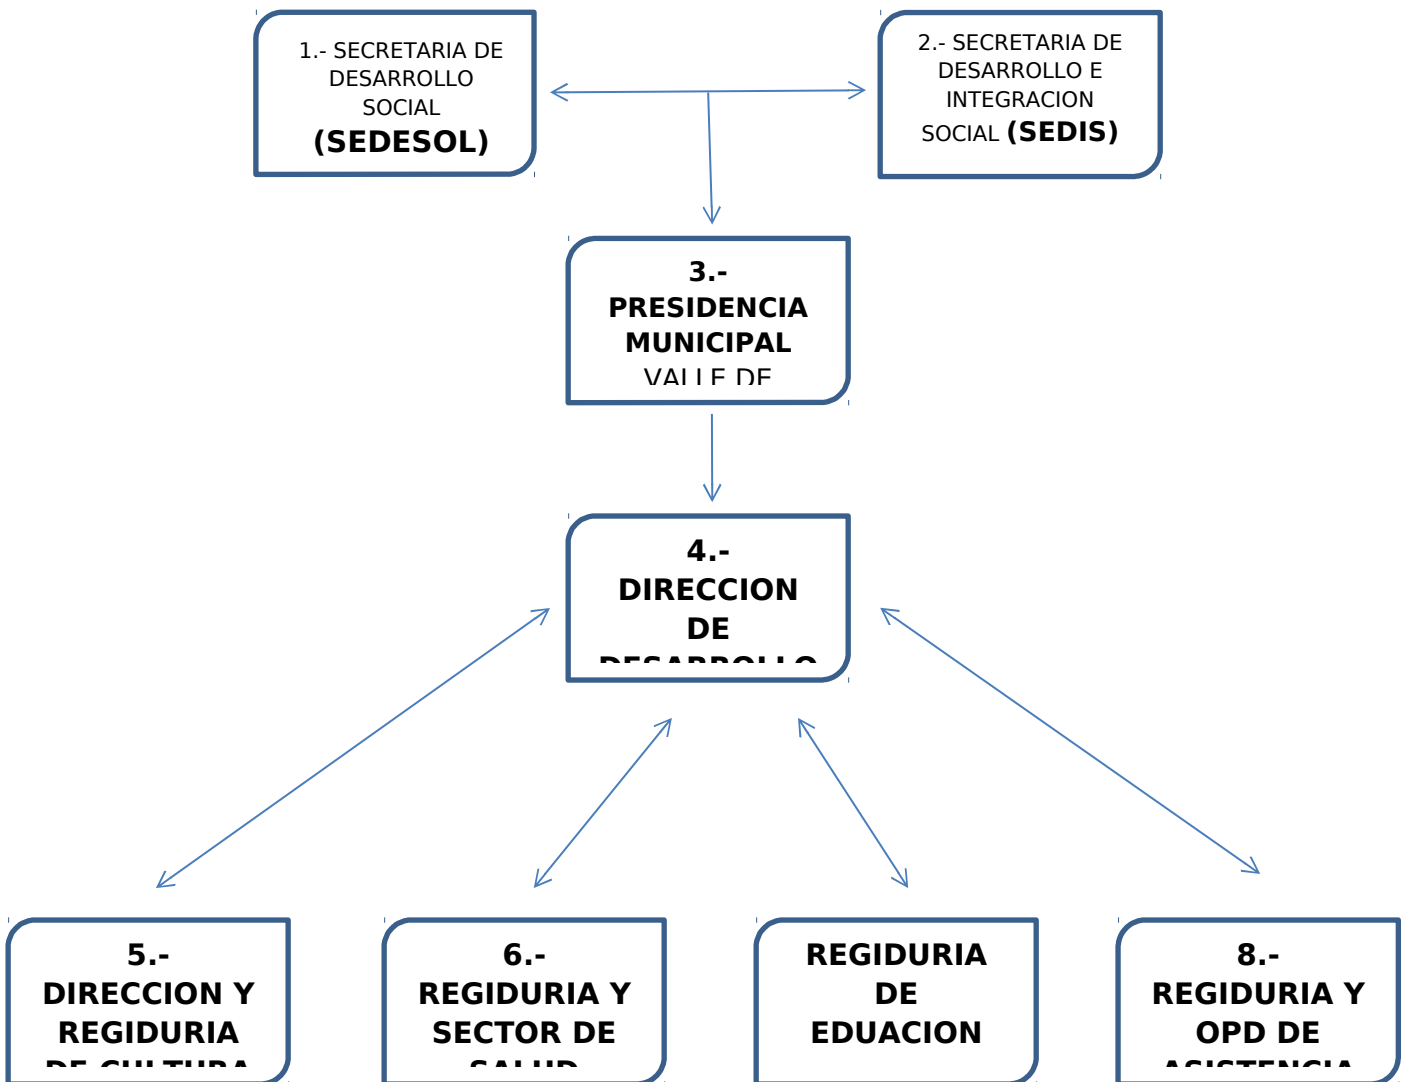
1.- SECRETARIA DE DESARROLLO SOCIAL **(SEDESOL)**

2.- SECRETARIA DE DESARROLLO E INTEGRACION SOCIAL **(SEDIS)**

3.- PRESIDENCIA MUNICIPAL VALLE DE

4.- DIRECCION DE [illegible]

5.- DIRECCION Y REGIDURIA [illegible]

6.- REGIDURIA Y SECTOR DE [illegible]

REGIDURIA DE EDUACION

8.- REGIDURIA Y OPD DE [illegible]